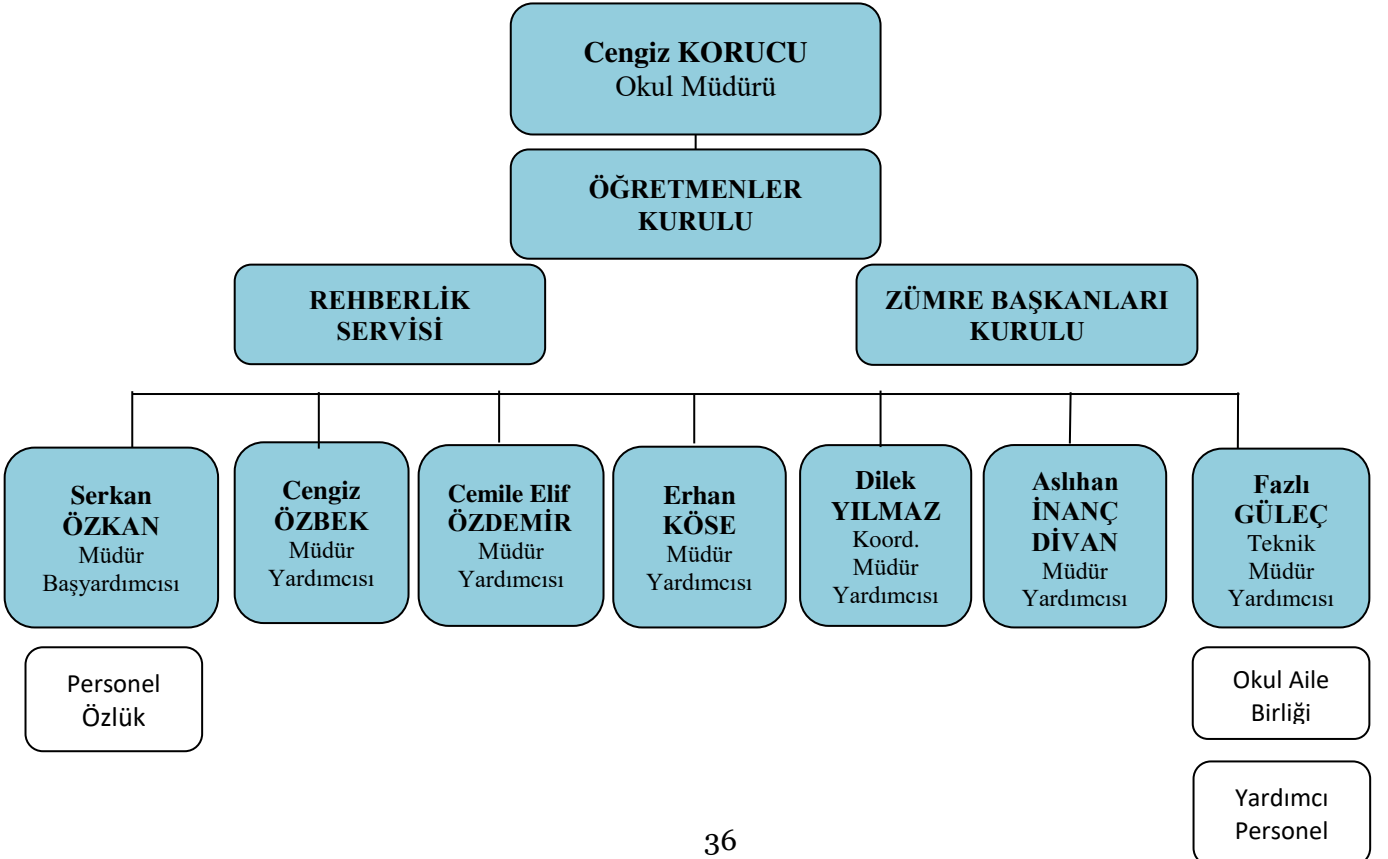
**Cengiz KORUCU**
Okul Müdürü

**ÖĞRETMENLER KURULU**

**REHBERLİK SERVİSİ**

**ZÜMRE BAŞKANLARI KURULU**

**Serkan ÖZKAN**
Müdür Başyardımcısı

**Cengiz ÖZBEK**
Müdür Yardımcısı

**Cemile Elif ÖZDEMİR**
Müdür Yardımcısı

**Erhan KÖSE**
Müdür Yardımcısı

**Dilek YILMAZ**
Koord. Müdür Yardımcısı

**Aslıhan İNANÇ DİVAN**
Müdür Yardımcısı

**Fazlı GÜLEÇ**
Teknik Müdür Yardımcısı

Personel Özlük

Okul Aile Birliği

Yardımcı Personel

36